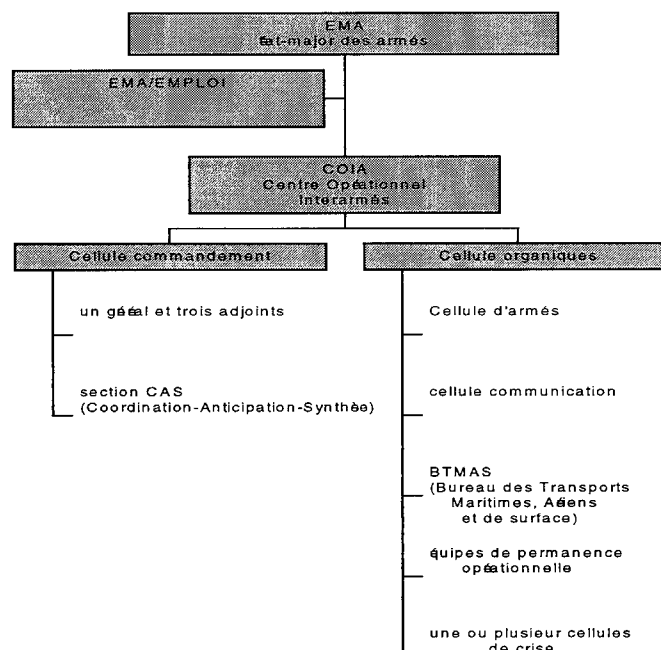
EMA
État-major des armés

EMA/EMPLOI

COIA
Centre Opérationnel Interarmés

Cellule commandement

un général et trois adjoints

section CAS
(Coordination-Anticipation-Synthèse)

Cellule organiques

Cellule d'armés

cellule communication

BTMAS
(Bureau des Transports Maritimes, Aériens et de surface)

équipes de permanence opérationnelle

une ou plusieur cellules de crise